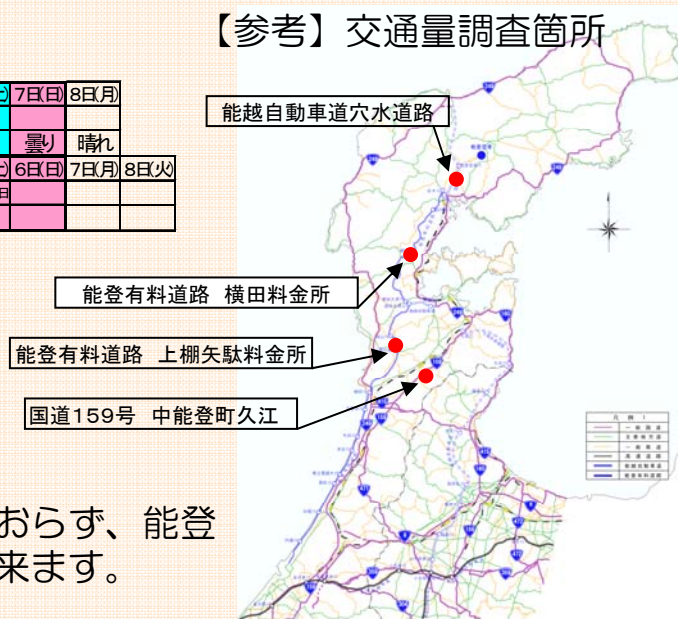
【参考】交通量調査箇所

| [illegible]) | 7日(日) | 8日(月) |  |
|---|---|---|---|
|  |  |  |  |
|  | 曇り | 晴れ |  |
| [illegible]) | 6日(日) | 7日(月) | 8日(火) |
| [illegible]日 |  |  |  |
|  |  |  |  |

能越自動車道穴水道路

能登有料道路　横田料金所

能登有料道路　上棚矢駄料金所

国道159号　中能登町久江

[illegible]おらず、能登
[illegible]来ます。